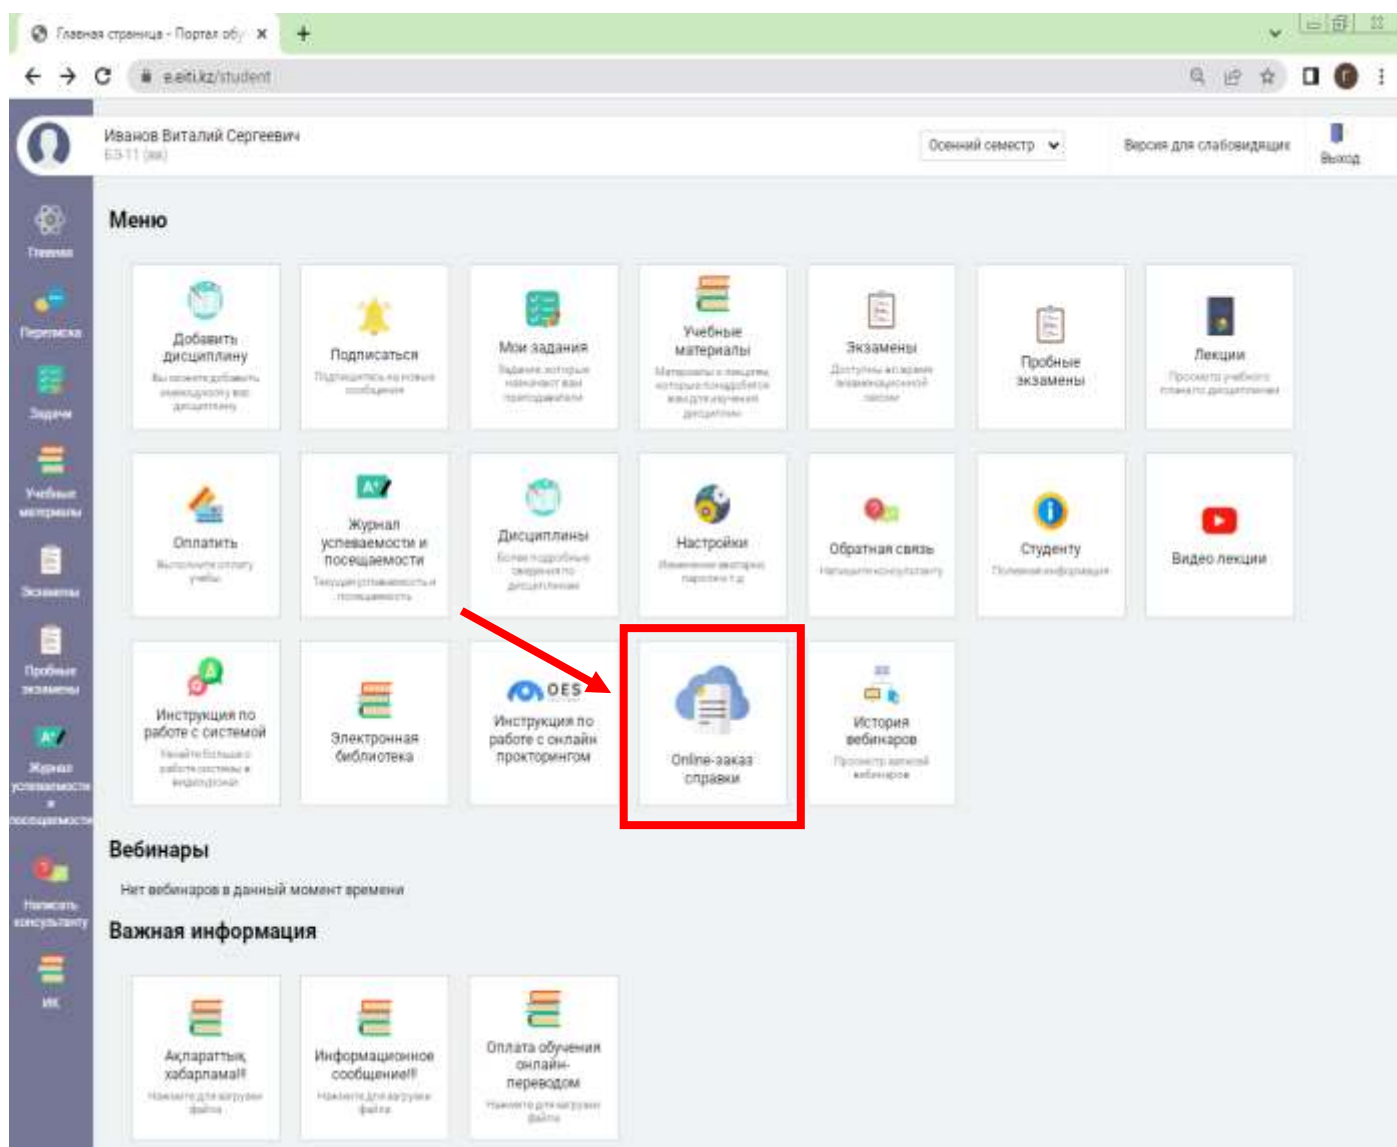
Главная страница - Портал обу ×
+

e.eiti.kz/student

Иванов Виталий Сергеевич
Б3-11 (ак)

Осенний семестр

Версия для слабовидящих

Выход

Главная
Переписка
Задачи
Учебные материалы
Экзамены
Пробные экзамены
Журнал успеваемости и посещаемости
Написать консультанту
ИК

Меню

Добавить дисциплину
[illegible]

Подписаться
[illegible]

Мои задания
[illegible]

Учебные материалы
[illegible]

Экзамены
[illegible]

Пробные экзамены

Лекции
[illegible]

Оплатить
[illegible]

Журнал успеваемости и посещаемости
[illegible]

Дисциплины
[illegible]

Настройки
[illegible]

Обратная связь
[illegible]

Студенту
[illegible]

Видео лекции

Инструкция по работе с системой
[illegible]

Электронная библиотека

OES
Инструкция по работе с онлайн проктор­ингом

Online-заказ справки

История вебинаров
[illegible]

Вебинары

Нет вебинаров в данный момент времени

Важная информация

Ақпараттық хабарлама!!!
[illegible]

Информационное сообщение!!!
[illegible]

Оплата обучения онлайн-переводом
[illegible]